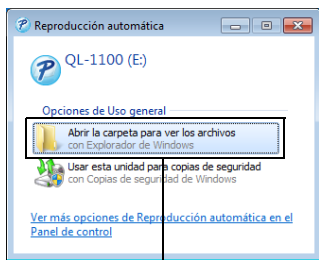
Reproducción automática

QL-1100 (E:)

Opciones de Uso general

Abrir la carpeta para ver los archivos
con Explorador de Windows

Usar esta unidad para copias de seguridad
con Copias de seguridad de Windows

Ver más opciones de Reproducción automática en el Panel de control